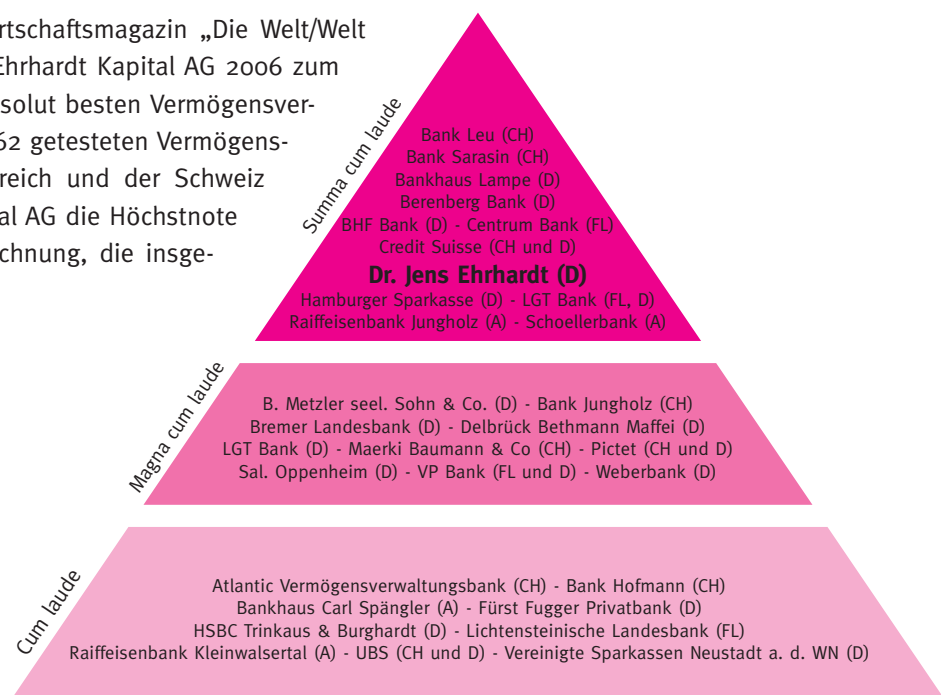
rtschaftsmagazin „Die Welt/Welt
Ehrhardt Kapital AG 2006 zum
solut besten Vermögensver-
62 getesteten Vermögens-
reich und der Schweiz
al AG die Höchstnote
chnung, die insge-

Summa cum laude

Bank Leu (CH)
Bank Sarasin (CH)
Bankhaus Lampe (D)
Berenberg Bank (D)
BHF Bank (D) - Centrum Bank (FL)
Credit Suisse (CH und D)
Dr. Jens Ehrhardt (D)
Hamburger Sparkasse (D) - LGT Bank (FL, D)
Raiffeisenbank Jungholz (A) - Schoellerbank (A)

Magna cum laude

B. Metzler seel. Sohn & Co. (D) - Bank Jungholz (CH)
Bremer Landesbank (D) - Delbrück Bethmann Maffei (D)
LGT Bank (D) - Maerki Baumann & Co (CH) - Pictet (CH und D)
Sal. Oppenheim (D) - VP Bank (FL und D) - Weberbank (D)

Cum laude

Atlantic Vermögensverwaltungsbank (CH) - Bank Hofmann (CH)
Bankhaus Carl Spängler (A) - Fürst Fugger Privatbank (D)
HSBC Trinkaus & Burghardt (D) - Lichtensteinische Landesbank (FL)
Raiffeisenbank Kleinwalsertal (A) - UBS (CH und D) - Vereinigte Sparkassen Neustadt a. d. WN (D)